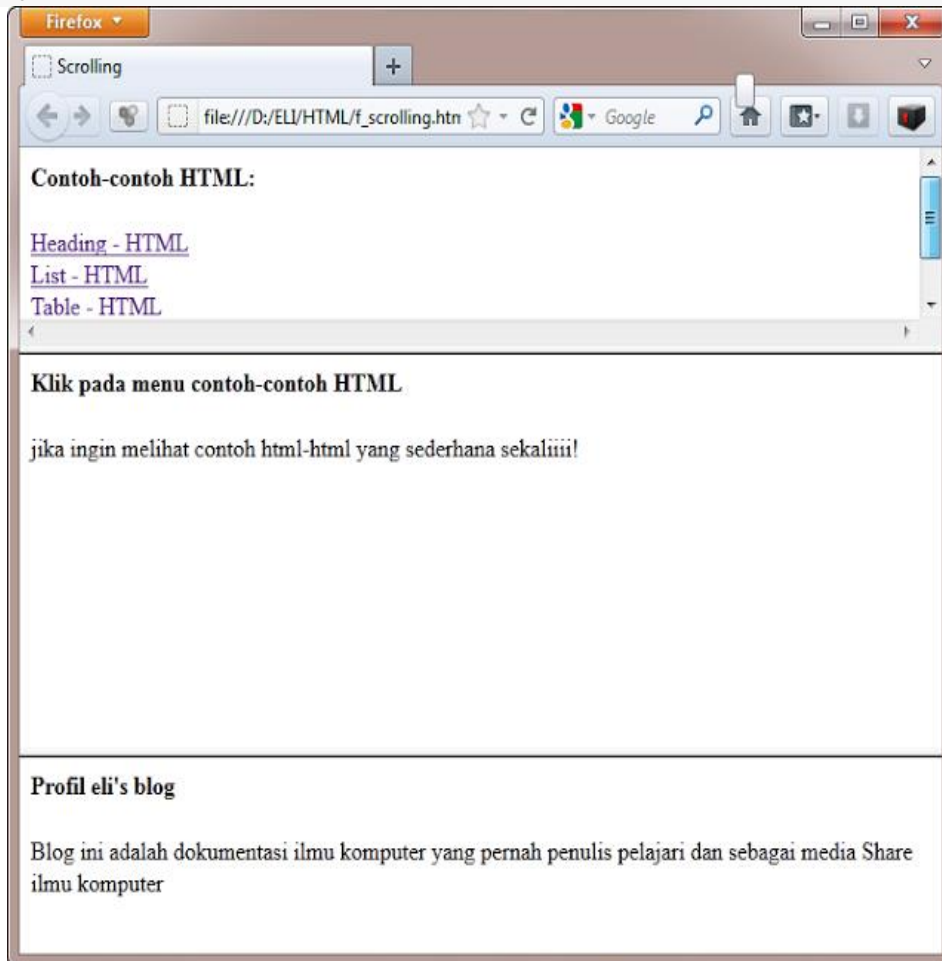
Firefox

Scrolling

+

file:///D:/ELI/HTML/f_scrolling.htm

Google

Contoh-contoh HTML:

Heading - HTML
List - HTML
Table - HTML

Klik pada menu contoh-contoh HTML

jika ingin melihat contoh html-html yang sederhana sekaliiii!

Profil eli's blog

Blog ini adalah dokumentasi ilmu komputer yang pernah penulis pelajari dan sebagai media Share ilmu komputer